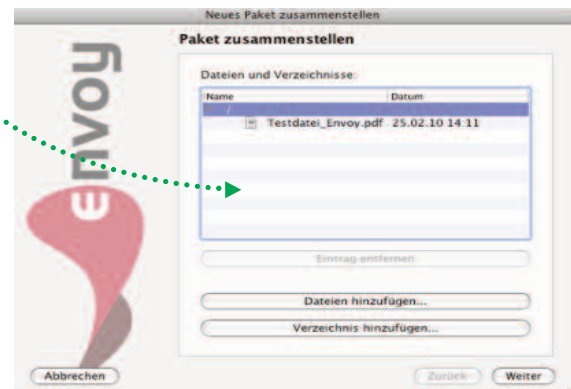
Neues Paket zusammenstellen

envoy

Paket zusammenstellen

Dateien und Verzeichnisse:

| Name | Datum |
|---|---|
| / | |
| Testdatei_Envoy.pdf | 25.02.10 14:11 |

Eintrag entfernen

Dateien hinzufügen...

Verzeichnis hinzufügen...

Abbrechen

Zurück

Weiter